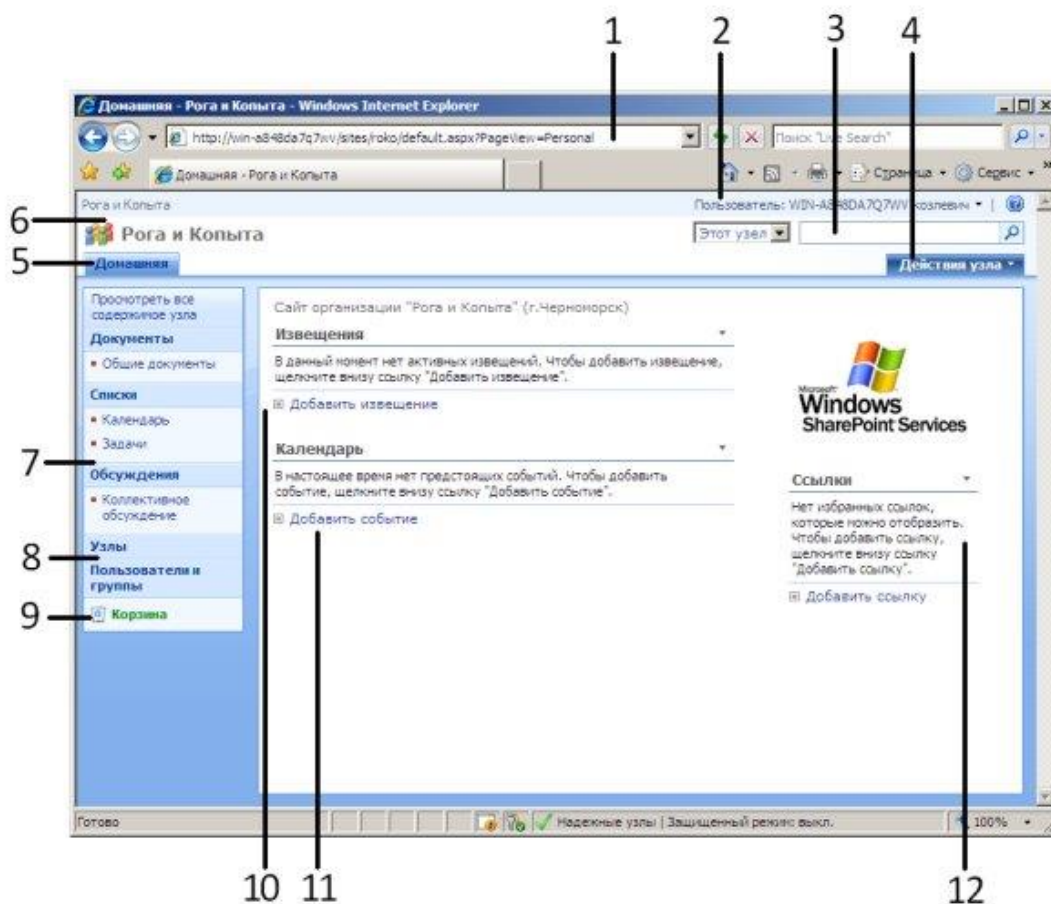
1 2 3 4

Домашняя - Рога и Копыта - Windows Internet Explorer

http://win-a848da7q7wv/sites/roko/default.aspx?PageView=Personal

Поиск "Live Search"

Домашняя - Рога и Копыта

Страница Сервис

Рога и Копыта

Пользователь: WIN-A848DA7Q7WV\козлевич

6 Рога и Копыта

Этот узел

5 Домашняя

Действия узла

Просмотреть все содержимое узла

Документы

• Общие документы

Списки

• Календарь

• Задачи

7 Обсуждения

• Коллективное обсуждение

8 Узлы

Пользователи и группы

9 Корзина

Сайт организации "Рога и Копыта" (г.Черноморск)

Извещения

В данный момент нет активных извещений. Чтобы добавить извещение, щелкните внизу ссылку "Добавить извещение".

Добавить извещение

Календарь

В настоящее время нет предстоящих событий. Чтобы добавить событие, щелкните внизу ссылку "Добавить событие".

Добавить событие

Microsoft Windows SharePoint Services

Ссылки

Нет избранных ссылок, которые можно отобразить. Чтобы добавить ссылку, щелкните внизу ссылку "Добавить ссылку".

Добавить ссылку

Готово

Надежные узлы | Защищенный режим: выкл.

100%

10 11 12